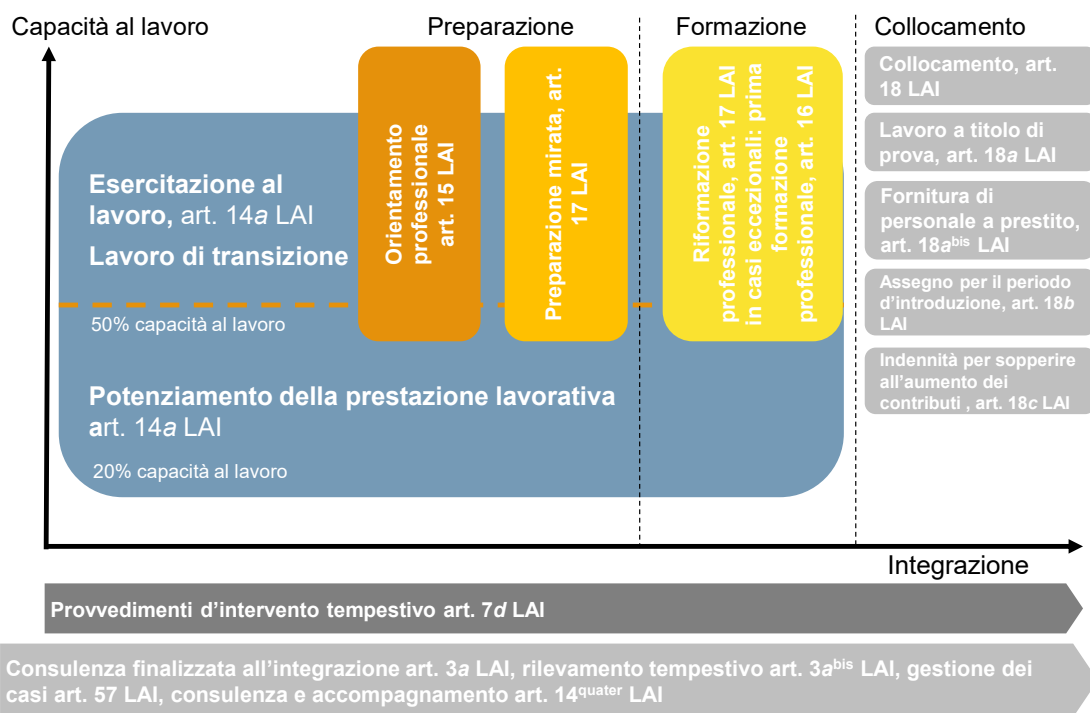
Capacità al lavoro

Preparazione

Formazione

Collocamento

Collocamento, art. 18 LAI

Lavoro a titolo di prova, art. 18*a* LAI

Fornitura di personale a prestito, art. 18$a^{bis}$ LAI

Assegno per il periodo d'introduzione, art. 18*b* LAI

Indennità per sopperire all'aumento dei contributi , art. 18*c* LAI

Orientamento professionale art. 15 LAI

Preparazione mirata, art. 17 LAI

Riformazione professionale, art. 17 LAI in casi eccezionali: prima formazione professionale, art. 16 LAI

Esercitazione al lavoro, art. 14*a* LAI

Lavoro di transizione

50% capacità al lavoro

Potenziamento della prestazione lavorativa art. 14*a* LAI

20% capacità al lavoro

Integrazione

Provvedimenti d'intervento tempestivo art. 7*d* LAI

Consulenza finalizzata all'integrazione art. 3*a* LAI, rilevamento tempestivo art. 3$a^{bis}$ LAI, gestione dei casi art. 57 LAI, consulenza e accompagnamento art. 14$^{quater}$ LAI